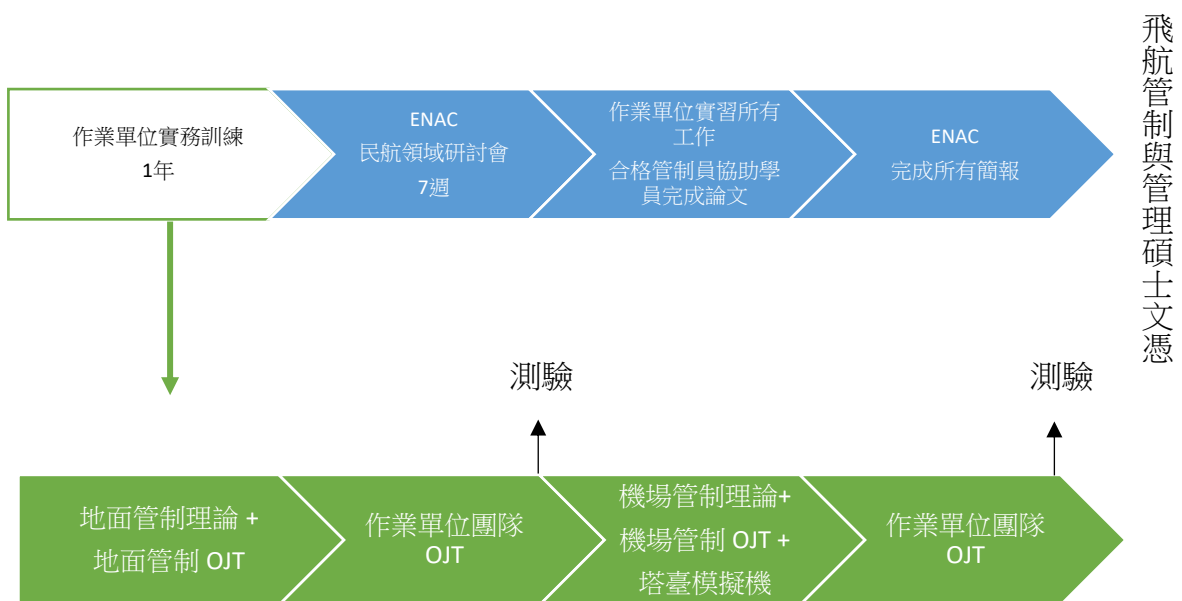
作業單位實務訓練
1年

ENAC
民航領域研討會
7週

作業單位實習所有工作
合格管制員協助學員完成論文

ENAC
完成所有簡報

飛航管制與管理碩士文憑

測驗

測驗

地面管制理論 +
地面管制 OJT

作業單位團隊
OJT

機場管制理論+
機場管制 OJT +
塔臺模擬機

作業單位團隊
OJT